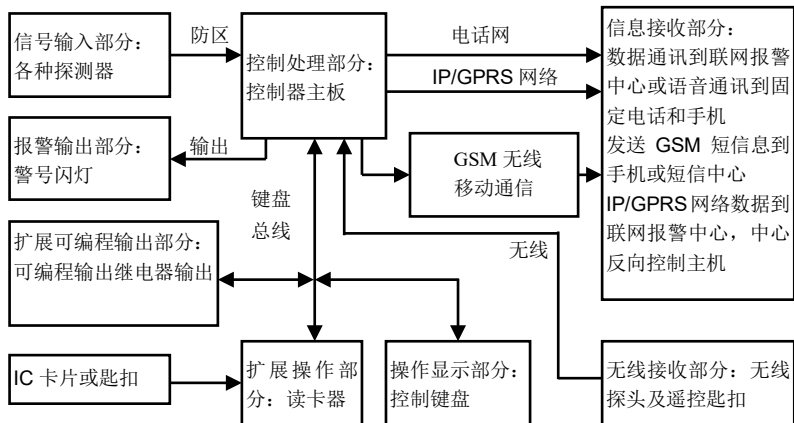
信号输入部分：各种探测器

防区

控制处理部分：控制器主板

电话网

IP/GPRS 网络

信息接收部分：数据通讯到联网报警中心或语音通讯到固定电话和手机
发送 GSM 短信息到手机或短信中心
IP/GPRS网络数据到联网报警中心，中心反向控制主机

报警输出部分：警号闪灯

输出

GSM 无线移动通信

键盘总线

扩展可编程输出部分：可编程输出继电器输出

无线

IC 卡片或匙扣

扩展操作部分：读卡器

操作显示部分：控制键盘

无线接收部分：无线探头及遥控匙扣